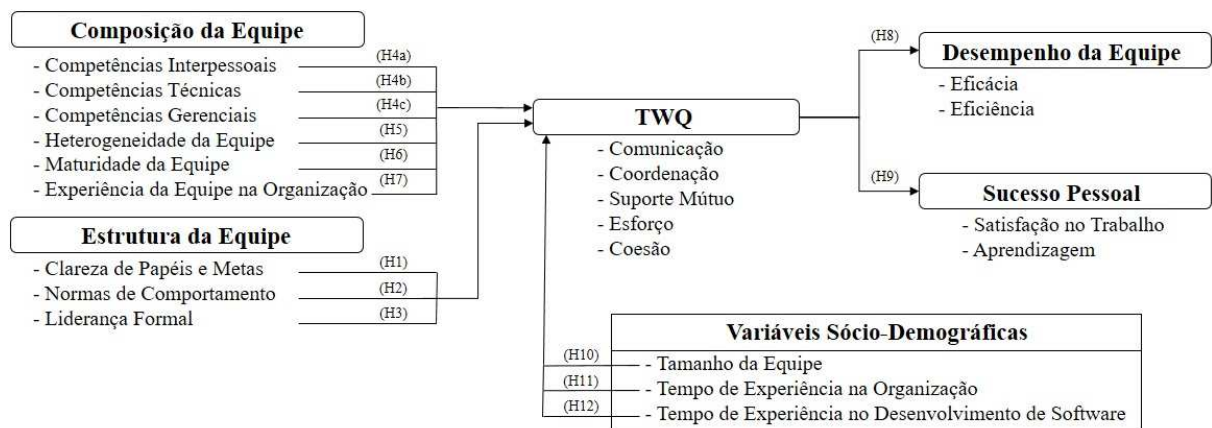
Composição da Equipe
- Competências Interpessoais (H4a)
- Competências Técnicas (H4b)
- Competências Gerenciais (H4c)
- Heterogeneidade da Equipe (H5)
- Maturidade da Equipe (H6)
- Experiência da Equipe na Organização (H7)

Estrutura da Equipe
- Clareza de Papéis e Metas (H1)
- Normas de Comportamento (H2)
- Liderança Formal (H3)

TWQ
- Comunicação
- Coordenação
- Suporte Mútuo
- Esforço
- Coesão

(H8)
Desempenho da Equipe
- Eficácia
- Eficiência

(H9)
Sucesso Pessoal
- Satisfação no Trabalho
- Aprendizagem

Variáveis Sócio-Demográficas
(H10) - Tamanho da Equipe
(H11) - Tempo de Experiência na Organização
(H12) - Tempo de Experiência no Desenvolvimento de Software